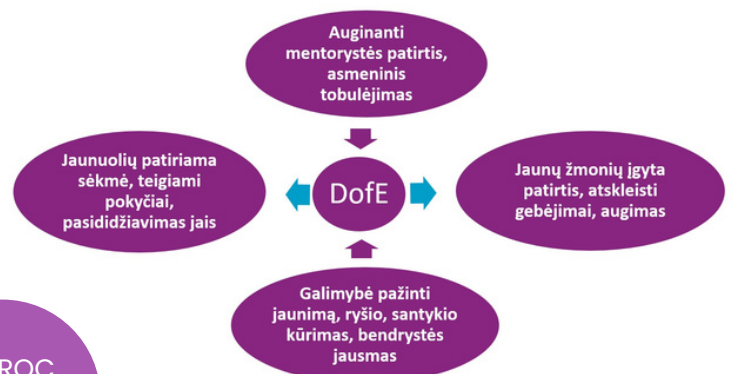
Auginanti mentorystės patirtis, asmeninis tobulėjimas

Jaunuolių patiriama sėkmė, teigiami pokyčiai, pasididžiavimas jais

DofE

Jaunų žmonių įgyta patirtis, atskleisti gebėjimai, augimas

Galimybė pažinti jaunimą, ryšio, santykio kūrimas, bendrystės jausmas

ROC